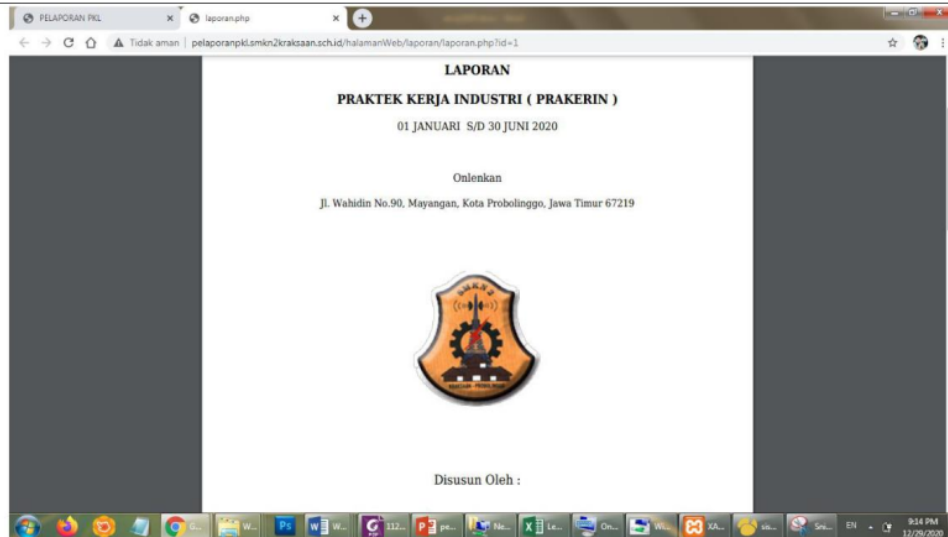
PELAPORAN PKL ×
laporan.php ×
Tidak aman | pelaporanpkl.smkn2kraksaan.sch.id/halamanWeb/laporan/laporan.php?id=1

LAPORAN

PRAKTEK KERJA INDUSTRI ( PRAKERIN )

01 JANUARI S/D 30 JUNI 2020

Onlenkan

Jl. Wahidin No.90, Mayangan, Kota Probolinggo, Jawa Timur 67219

SMKN 2

Disusun Oleh :

G... W... Ps W... 112... pe... Ne... Le... On... W... XA... sis... Sni... EN 9:14 PM 12/29/2020